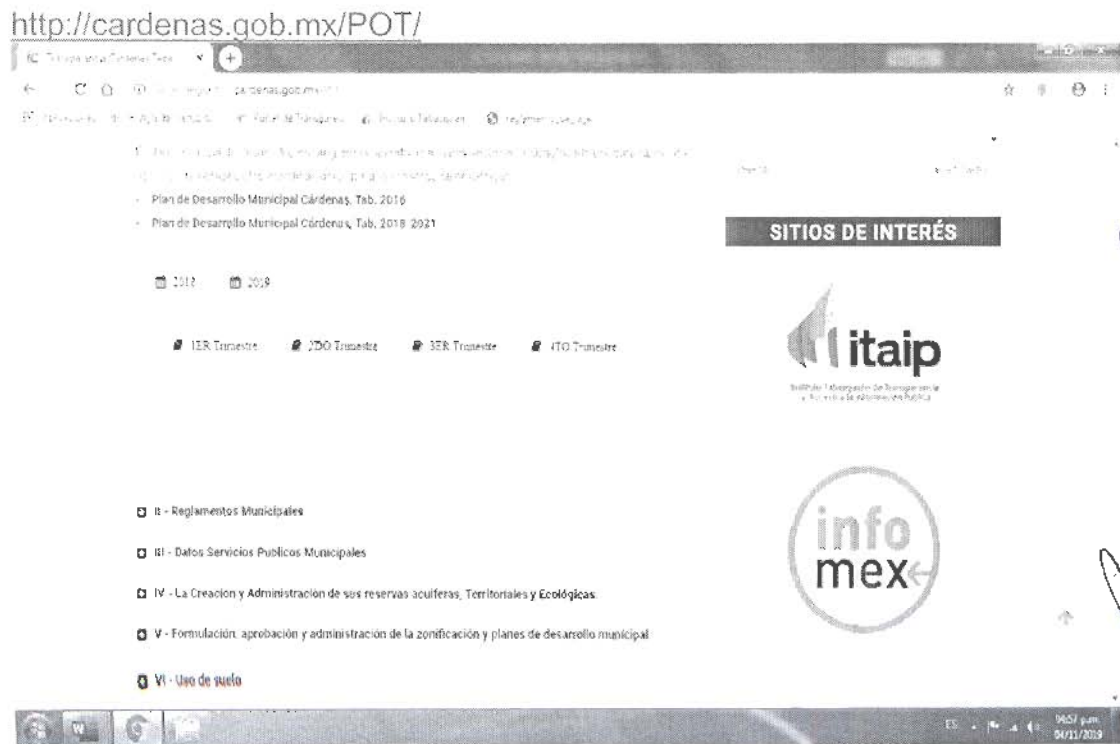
http://cardenas.gob.mx/POT/

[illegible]

cardenas.gob.mx/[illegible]

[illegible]

- Plan de Desarrollo Municipal Cárdenas, Tab. 2016
- Plan de Desarrollo Municipal Cárdenas, Tab. 2018-2021

SITIOS DE INTERÉS

2018 2019

1ER Trimestre 2DO Trimestre 3ER Trimestre 4TO Trimestre

itaip

Instituto Tabasqueño de Transparencia y Acceso a la Información Pública

II - Reglamentos Municipales

III - Datos Servicios Publicos Municipales

IV - La Creacion y Administracion de sus reservas acuiferas, Territoriales y Ecológicas

V - Formulación, aprobación y administración de la zonificación y planes de desarrollo municipal

VI - Uso de suelo

info mex

ES

04/11/2019